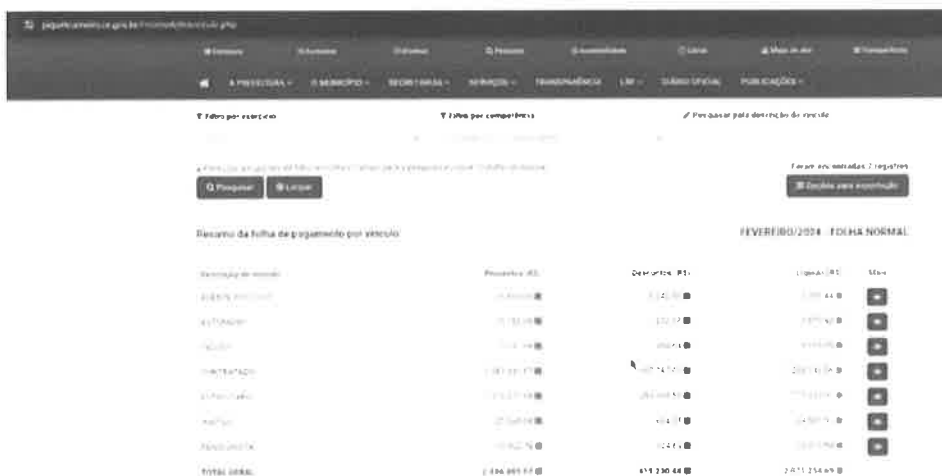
pi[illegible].ce.gov.br/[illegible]

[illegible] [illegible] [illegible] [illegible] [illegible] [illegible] Mapa do site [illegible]

PREFEITURA - O MUNICÍPIO - SECRETARIAS - SERVIÇOS - TRANSPARÊNCIA LAI - DIÁRIO OFICIAL PUBLICAÇÕES -

Filtro por exercício | Filtro por competência | Pesquisar pela descrição do vínculo

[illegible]

Exibindo resultados 7 registros

Pesquisar | Limpar | Opções para exportação

Resumo da folha de pagamento por vínculo

FEVEREIRO/2024 - FOLHA NORMAL

| Descrição do vínculo | Proventos (R$) | Descontos (R$) | Líquido (R$) | Mais |
|---|---|---|---|---|
| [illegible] | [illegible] | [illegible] | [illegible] | |
| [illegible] | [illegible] | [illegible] | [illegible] | |
| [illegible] | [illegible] | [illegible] | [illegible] | |
| CONTRATADO | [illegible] | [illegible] | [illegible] | |
| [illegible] | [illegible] | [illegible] | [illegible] | |
| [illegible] | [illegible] | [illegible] | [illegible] | |
| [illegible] | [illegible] | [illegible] | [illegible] | |
| TOTAL GERAL | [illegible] | 421.230,44 | 2.0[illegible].234,69 | |